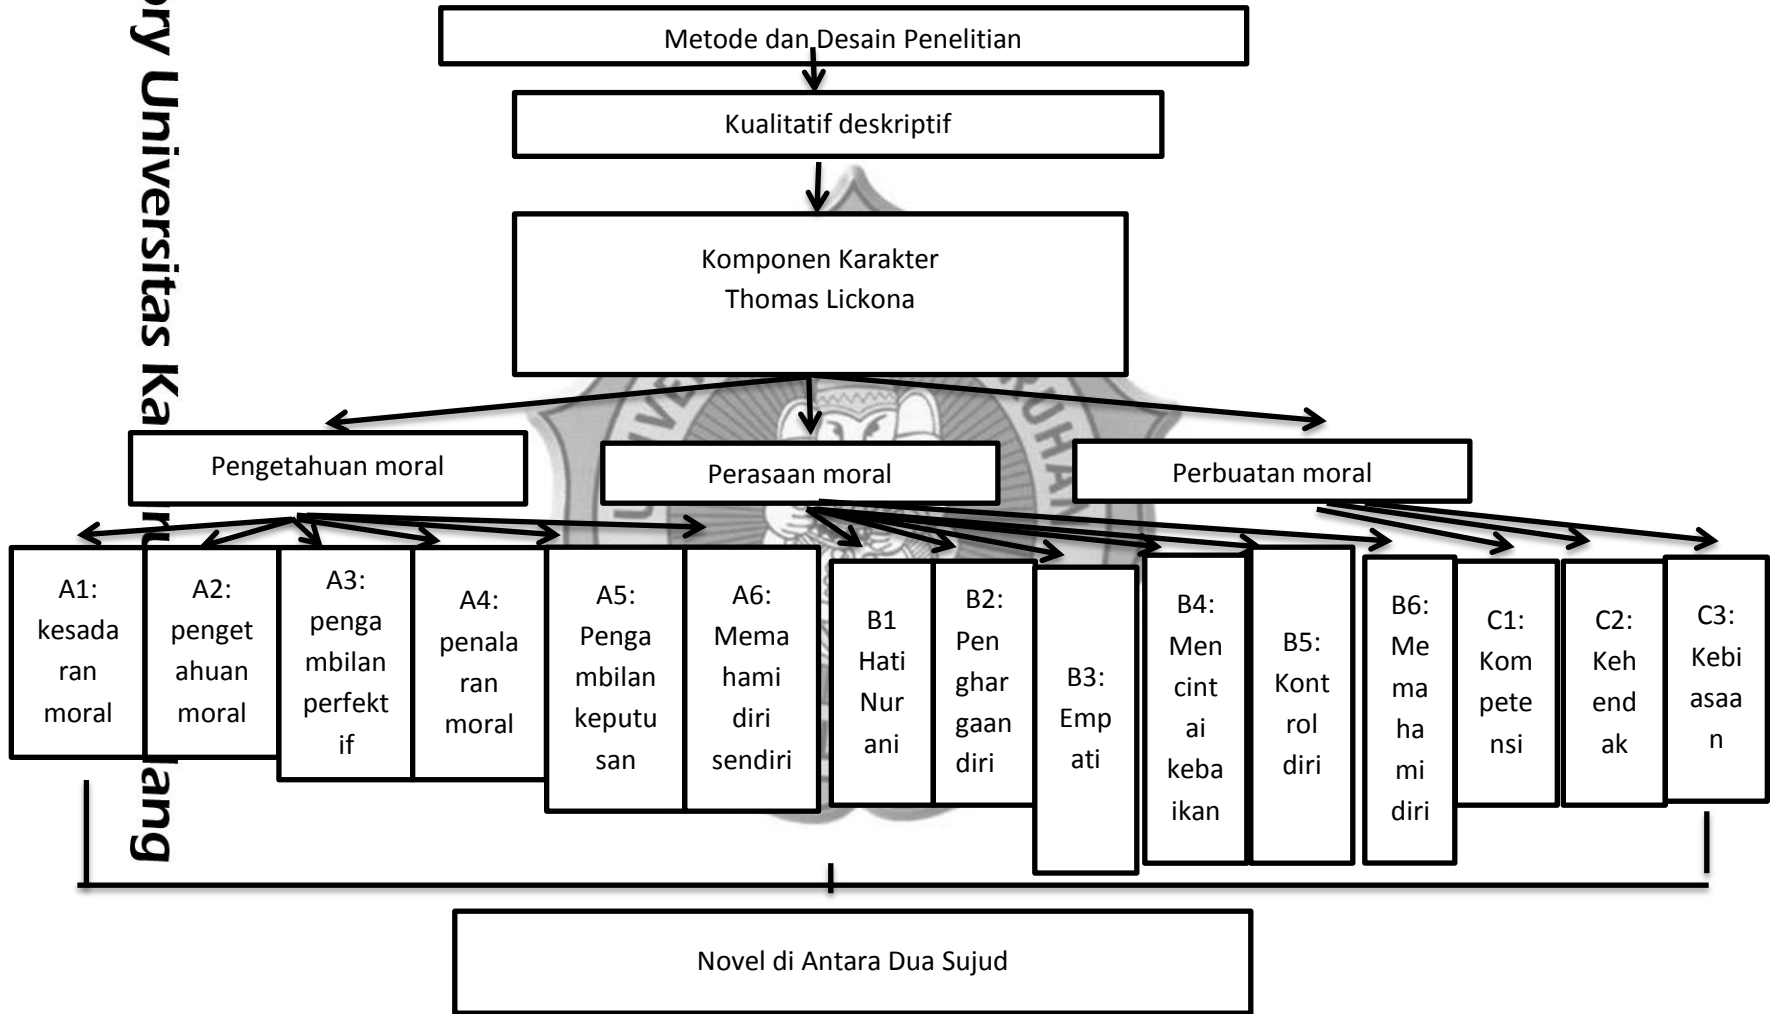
ry Universitas Ka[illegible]ang

Metode dan Desain Penelitian

Kualitatif deskriptif

Komponen Karakter
Thomas Lickona

Pengetahuan moral

Perasaan moral

Perbuatan moral

A1: kesadaran moral

A2: pengetahuan moral

A3: pengambilan perfektif

A4: penalaran moral

A5: Pengambilan keputusan

A6: Memahami diri sendiri

B1 Hati Nurani

B2: Penghargaan diri

B3: Empati

B4: Mencintai kebaikan

B5: Kontrol diri

B6: Memahami diri

C1: Kompetensi

C2: Kehendak

C3: Kebiasaan

Novel di Antara Dua Sujud